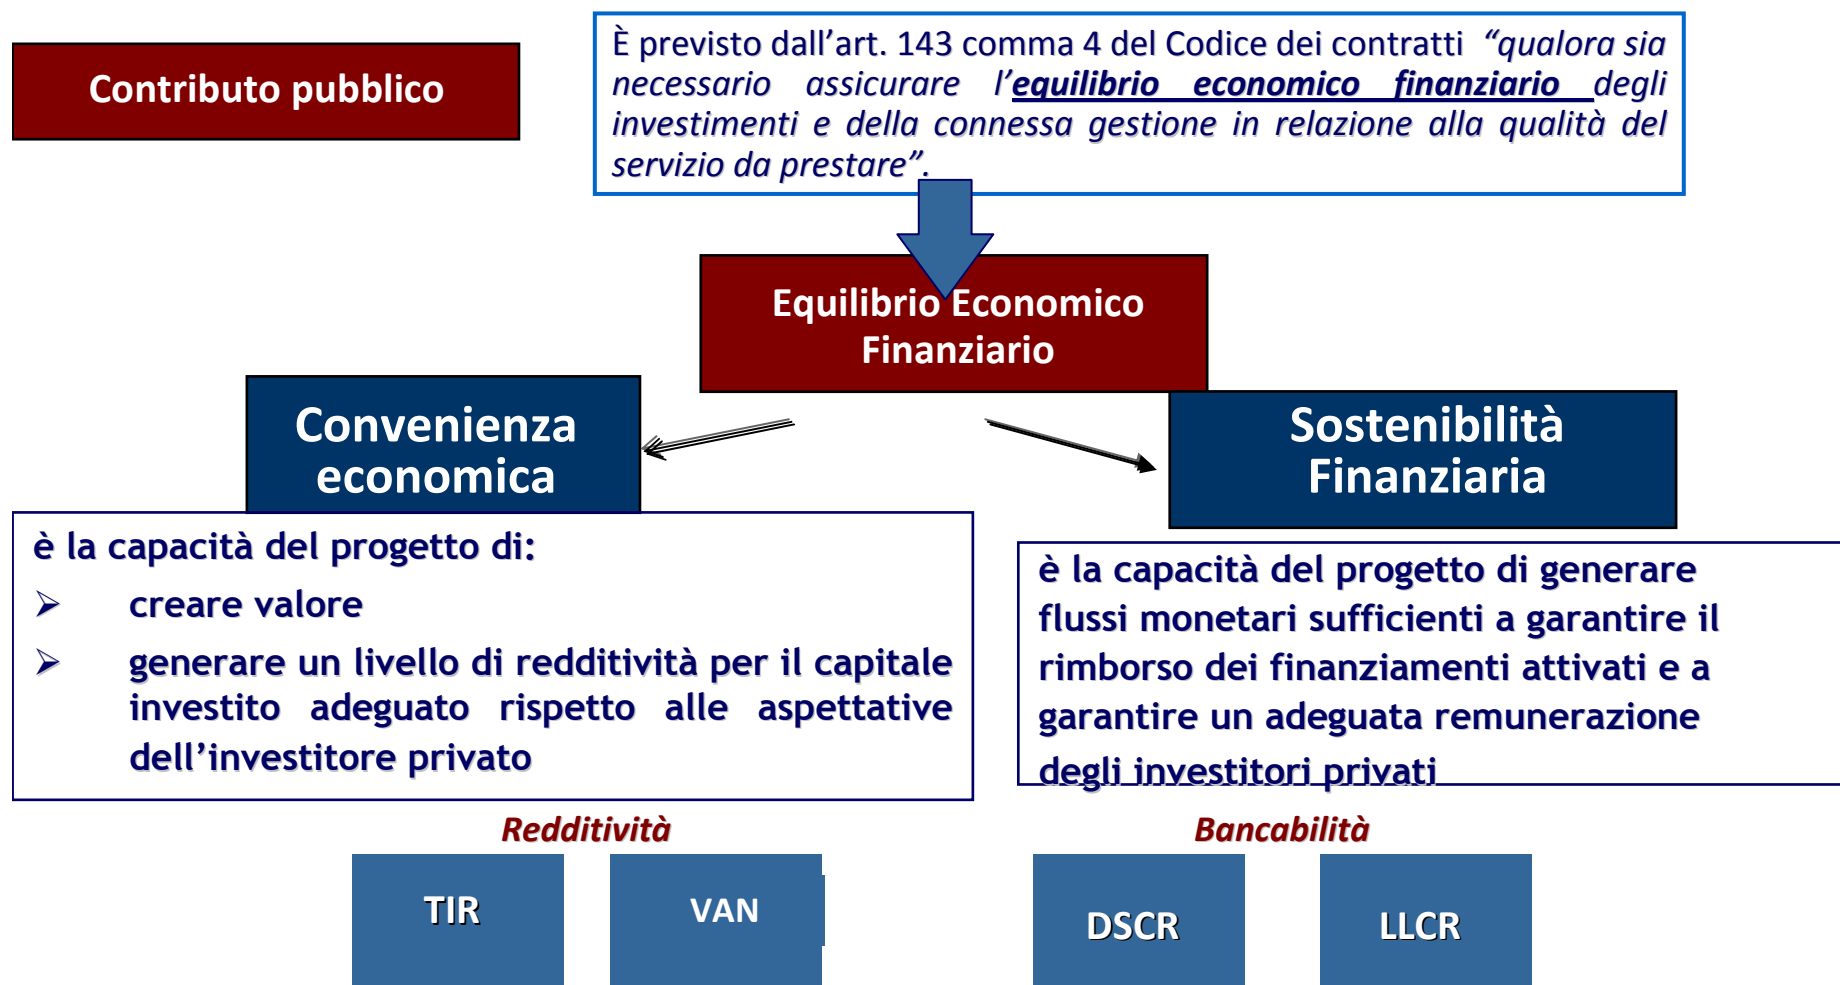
Contributo pubblico

È previsto dall'art. 143 comma 4 del Codice dei contratti "qualora sia necessario assicurare l'equilibrio economico finanziario degli investimenti e della connessa gestione in relazione alla qualità del servizio da prestare".

Equilibrio Economico Finanziario

Convenienza economica

Sostenibilità Finanziaria

è la capacità del progetto di:
➢ creare valore
➢ generare un livello di redditività per il capitale investito adeguato rispetto alle aspettative dell'investitore privato

è la capacità del progetto di generare flussi monetari sufficienti a garantire il rimborso dei finanziamenti attivati e a garantire un adeguata remunerazione degli investitori privati

Redditività

TIR

VAN

Bancabilità

DSCR

LLCR